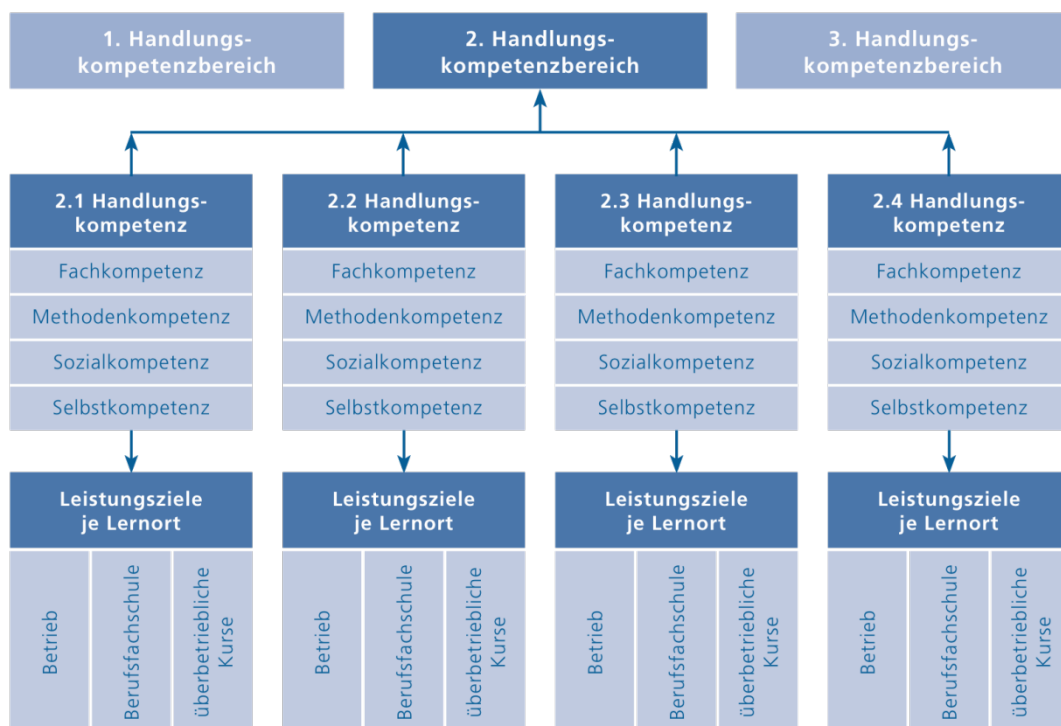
1. Handlungskompetenzbereich

2. Handlungskompetenzbereich

3. Handlungskompetenzbereich

2.1 Handlungskompetenz
Fachkompetenz
Methodenkompetenz
Sozialkompetenz
Selbstkompetenz

Leistungsziele je Lernort
Betrieb
Berufsfachschule
überbetriebliche Kurse

2.2 Handlungskompetenz
Fachkompetenz
Methodenkompetenz
Sozialkompetenz
Selbstkompetenz

Leistungsziele je Lernort
Betrieb
Berufsfachschule
überbetriebliche Kurse

2.3 Handlungskompetenz
Fachkompetenz
Methodenkompetenz
Sozialkompetenz
Selbstkompetenz

Leistungsziele je Lernort
Betrieb
Berufsfachschule
überbetriebliche Kurse

2.4 Handlungskompetenz
Fachkompetenz
Methodenkompetenz
Sozialkompetenz
Selbstkompetenz

Leistungsziele je Lernort
Betrieb
Berufsfachschule
überbetriebliche Kurse